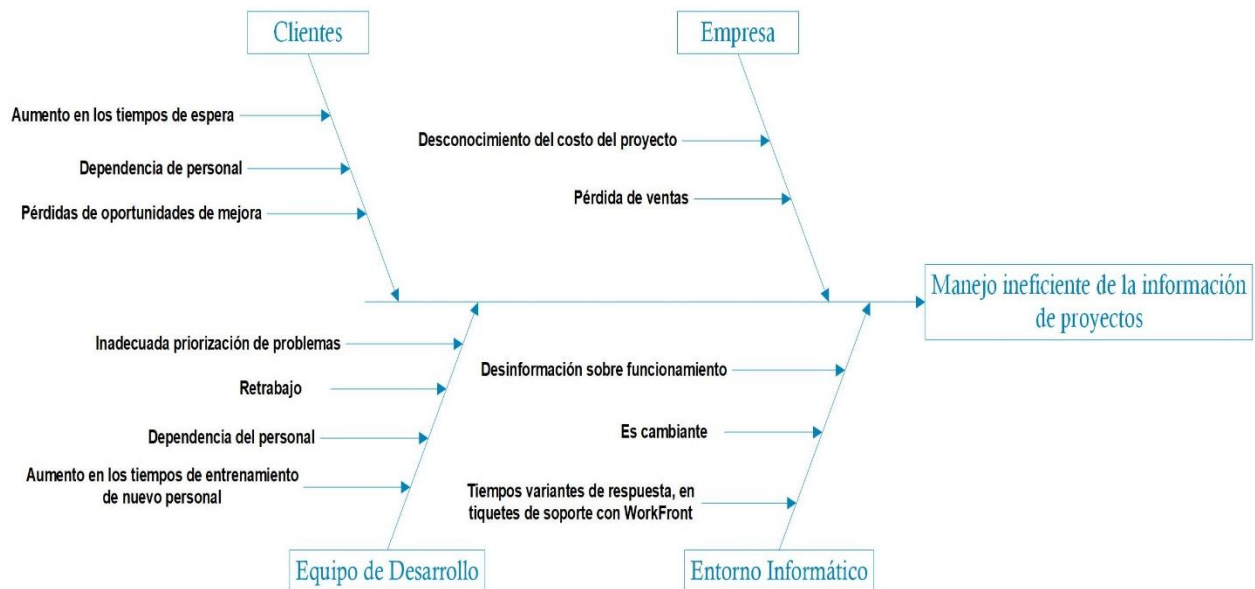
Clientes

Aumento en los tiempos de espera

Dependencia de personal

Pérdidas de oportunidades de mejora

Empresa

Desconocimiento del costo del proyecto

Pérdida de ventas

Manejo ineficiente de la información de proyectos

Inadecuada priorización de problemas

Retrabajo

Dependencia del personal

Aumento en los tiempos de entrenamiento de nuevo personal

Equipo de Desarrollo

Desinformación sobre funcionamiento

Es cambiante

Tiempos variantes de respuesta, en tiquetes de soporte con WorkFront

Entorno Informático